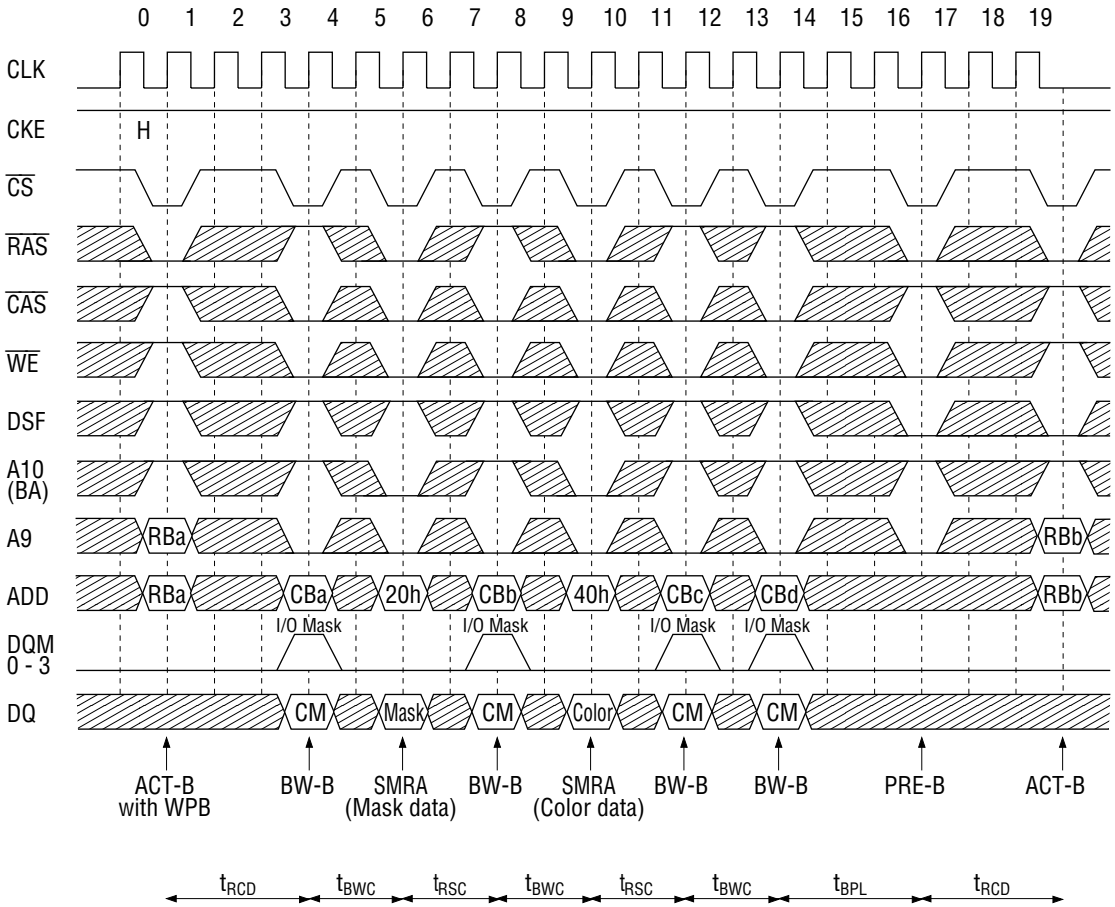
0 1 2 3 4 5 6 7 8 9 10 11 12 13 14 15 16 17 18 19

CLK

CKE H

$\overline{CS}$

$\overline{RAS}$

$\overline{CAS}$

$\overline{WE}$

DSF

A10 (BA)

A9 RBa RBb

ADD RBa CBa 20h CBb 40h CBc CBd RBb

I/O Mask I/O Mask I/O Mask I/O Mask

DQM 0 - 3

DQ CM Mask CM Color CM CM

ACT-B with WPB

BW-B

SMRA (Mask data)

BW-B

SMRA (Color data)

BW-B

BW-B

PRE-B

ACT-B

$t_{RCD}$ $t_{BWC}$ $t_{RSC}$ $t_{BWC}$ $t_{RSC}$ $t_{BWC}$ $t_{BPL}$ $t_{RCD}$